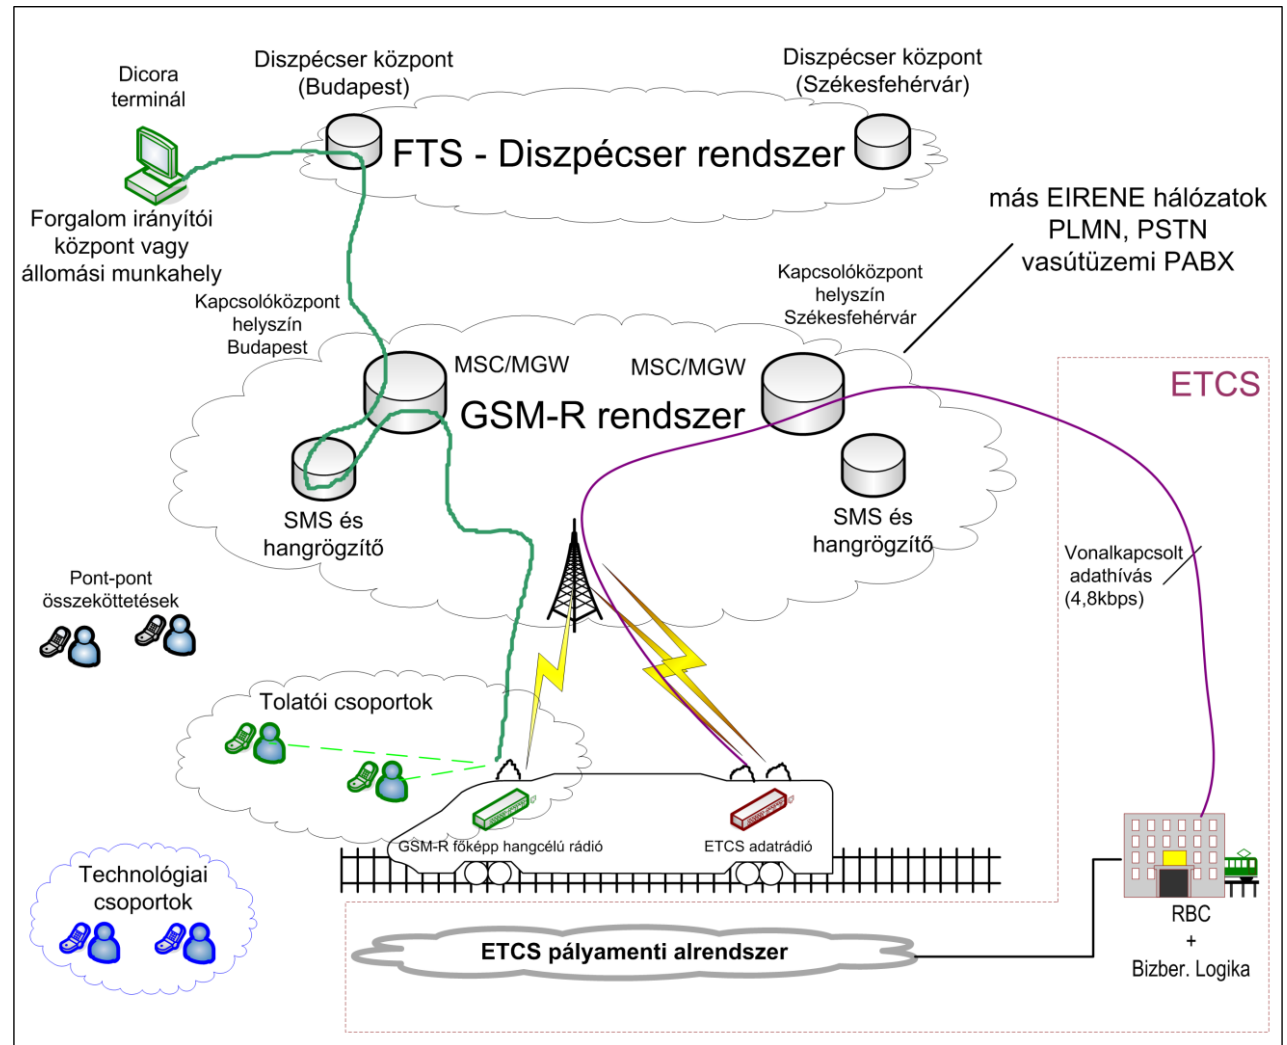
Dicora terminál

Diszpécser központ (Budapest)

Diszpécser központ (Székesfehérvár)

FTS - Diszpécser rendszer

Forgalom irányítói központ vagy állomási munkahely

más EIRENE hálózatok PLMN, PSTN vasútüzemi PABX

Kapcsolóközpont helyszín Budapest

Kapcsolóközpont helyszín Székesfehérvár

MSC/MGW

MSC/MGW

GSM-R rendszer

ETCS

SMS és hangrögzítő

SMS és hangrögzítő

Vonalkapcsolt adathívás (4,8kbps)

Pont-pont összeköttetések

Tolatói csoportok

GSM-R főképp hangcélú rádió

ETCS adatrádió

Technológiai csoportok

ETCS pályamenti alrendszer

RBC + Bizber. Logika